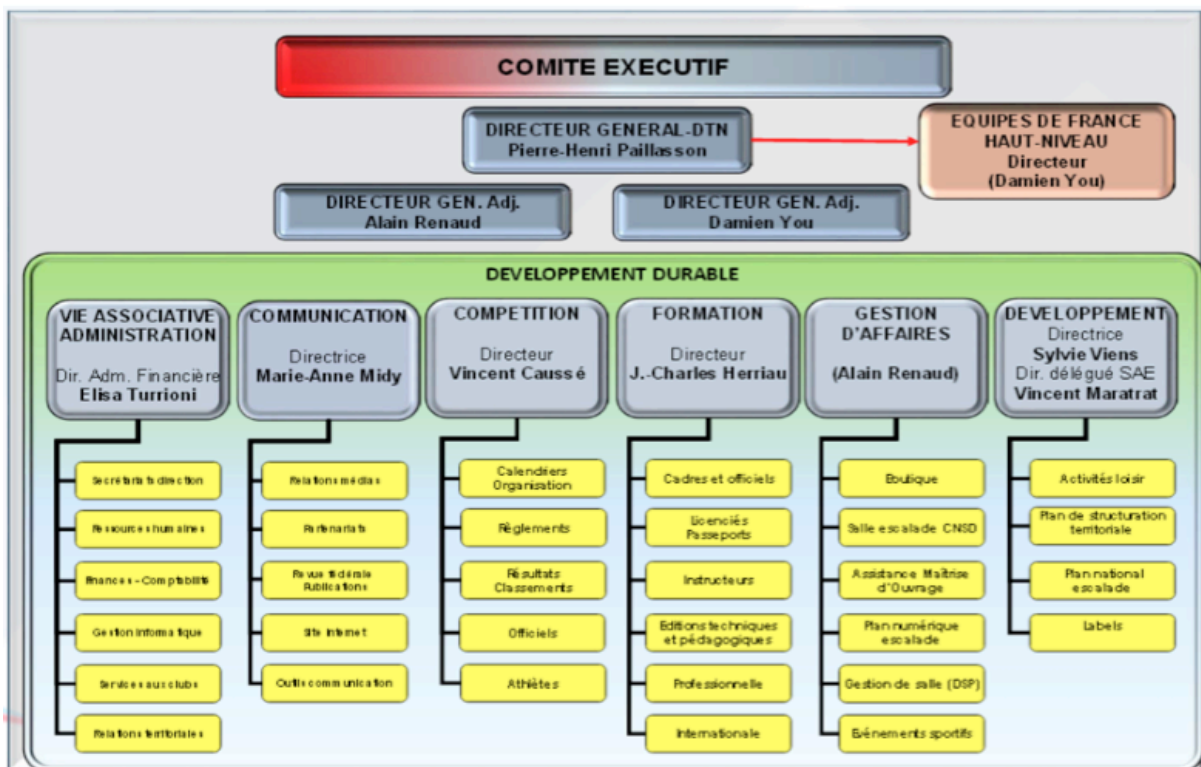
COMITE EXECUTIF

DIRECTEUR GENERAL-DTN
Pierre-Henri Paillasson

EQUIPES DE FRANCE HAUT-NIVEAU
Directeur
(Damien You)

DIRECTEUR GEN. Adj.
Alain Renaud

DIRECTEUR GEN. Adj.
Damien You

DEVELOPPEMENT DURABLE

VIE ASSOCIATIVE ADMINISTRATION
Dir. Adm. Financière
Elisa Turrioni

Secrétariat direction
Ressources humaines
Finances - Comptabilité
Gestion informatique
Services aux clubs
Relations territoriales

COMMUNICATION
Directrice
Marie-Anne Midy

Relations médias
Partenariats
Revue fédérale Publications
Site internet
Outils communication

COMPETITION
Directeur
Vincent Caussé

Calendriers Organisation
Règlements
Résultats Classements
Officiels
Athlètes

FORMATION
Directeur
J.-Charles Herriau

Cadres et officiels
Licenciés Passeports
Instructeurs
Editions techniques et pédagogiques
Professionnelle
Internationale

GESTION D'AFFAIRES
(Alain Renaud)

Boutique
Salle escalade CNSD
Assistance Maîtrise d'Ouvrage
Plan numérique escalade
Gestion de salle (DSP)
Evénements sportifs

DEVELOPPEMENT
Directrice
Sylvie Viens
Dir. délégué SAE
Vincent Maratrat

Activités loisir
Plan de structuration territoriale
Plan national escalade
Labels